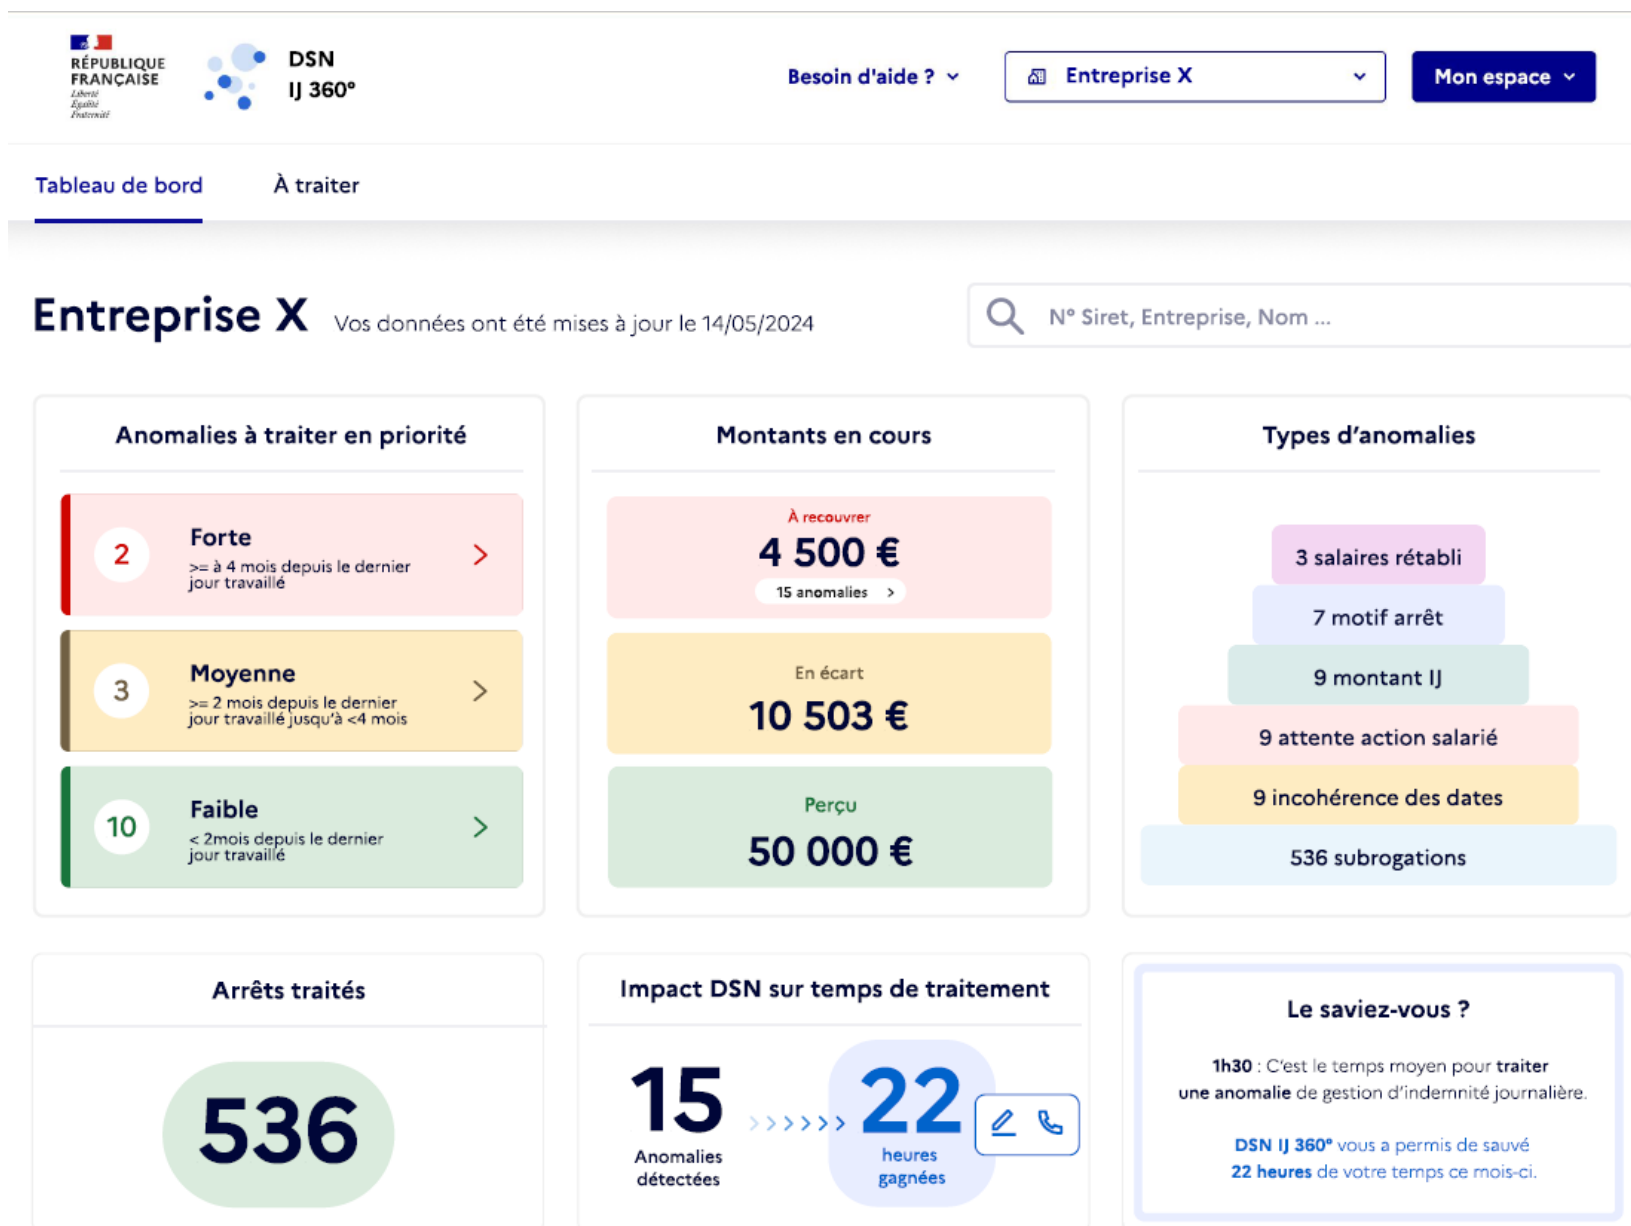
RÉPUBLIQUE FRANÇAISE
Liberté
Égalité
Fraternité

DSN
IJ 360°

Besoin d'aide ?

Entreprise X

Mon espace

Tableau de bord

À traiter

Entreprise X Vos données ont été mises à jour le 14/05/2024

N° Siret, Entreprise, Nom ...

Anomalies à traiter en priorité

2 Forte
>= à 4 mois depuis le dernier jour travaillé

3 Moyenne
>= 2 mois depuis le dernier jour travaillé jusqu'à <4 mois

10 Faible
< 2mois depuis le dernier jour travaillé

Montants en cours

À recouvrer
4 500 €
15 anomalies

En écart
10 503 €

Perçu
50 000 €

Types d'anomalies

3 salaires rétabli
7 motif arrêt
9 montant IJ
9 attente action salarié
9 incohérence des dates
536 subrogations

Arrêts traités

536

Impact DSN sur temps de traitement

15
Anomalies détectées

22
heures gagnées

Le saviez-vous ?

1h30 : C'est le temps moyen pour traiter une anomalie de gestion d'indemnité journalière.

DSN IJ 360° vous a permis de sauvé 22 heures de votre temps ce mois-ci.